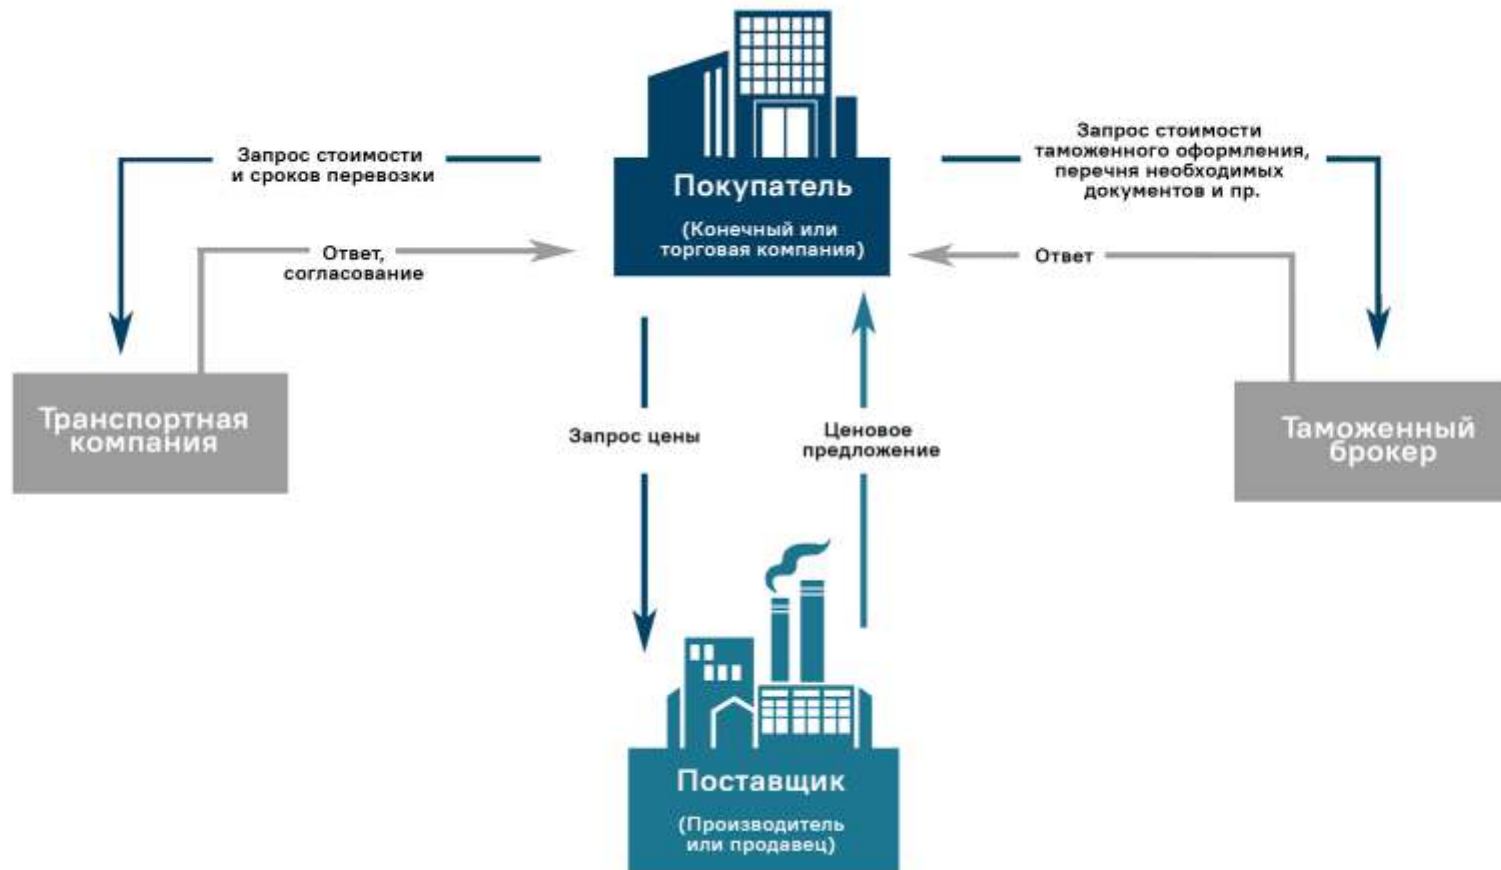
Запрос стоимости и сроков перевозки

Ответ, согласование

Покупатель

(Конечный или торговая компания)

Запрос стоимости таможенного оформления, перечня необходимых документов и пр.

Ответ

Транспортная компания

Запрос цены

Ценовое предложение

Таможенный брокер

Поставщик

(Производитель или продавец)